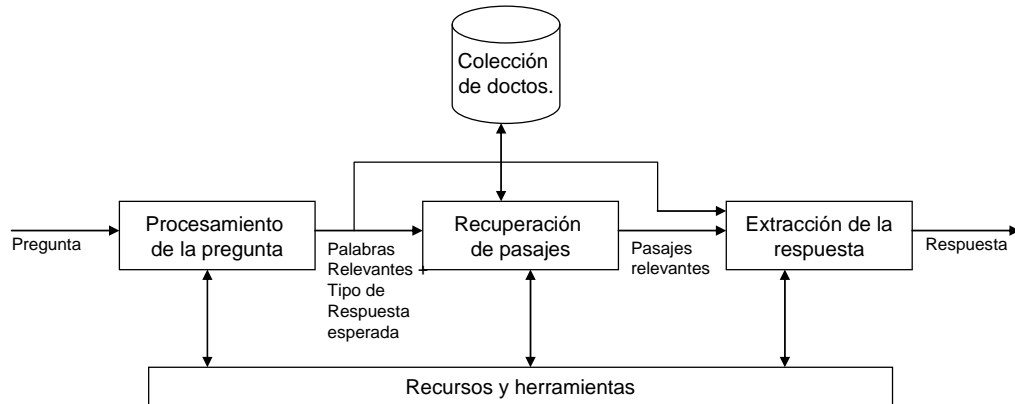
Colección de doctos.

Pregunta

Procesamiento de la pregunta

Palabras Relevantes + Tipo de Respuesta esperada

Recuperación de pasajes

Pasajes relevantes

Extracción de la respuesta

Respuesta

Recursos y herramientas